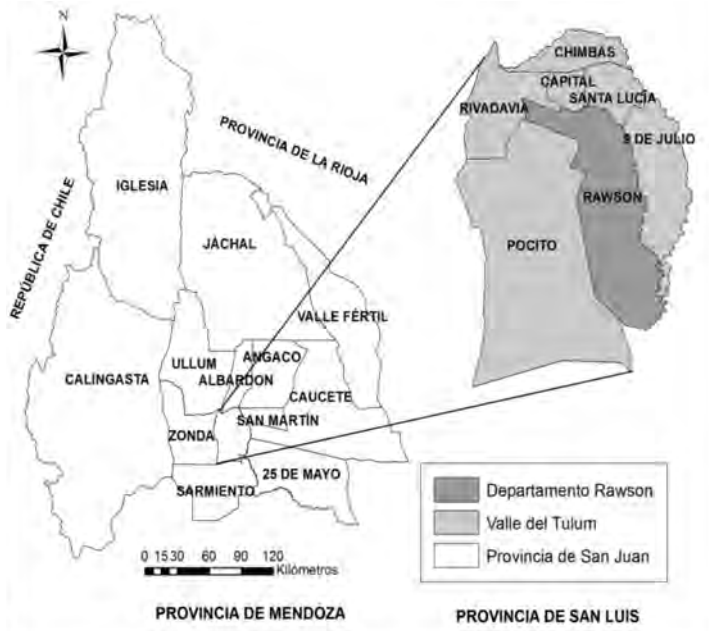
N

REPÚBLICA DE CHILE

PROVINCIA DE LA RIOJA

IGLESIA

JÁCHAL

VALLE FÉRTIL

CALINGASTA

ULLUM

ANGACO

ALBARDON

CAUCETE

ZONDA

SAN MARTÍN

SARMIENTO

25 DE MAYO

CHIMBAS

CAPITAL

SANTA LUCÍA

RIVADAVIA

9 DE JULIO

RAWSON

POCITO

0 15 30 60 90 120
Kilómetros

Departamento Rawson
Valle del Tulum
Provincia de San Juan

PROVINCIA DE MENDOZA

PROVINCIA DE SAN LUIS